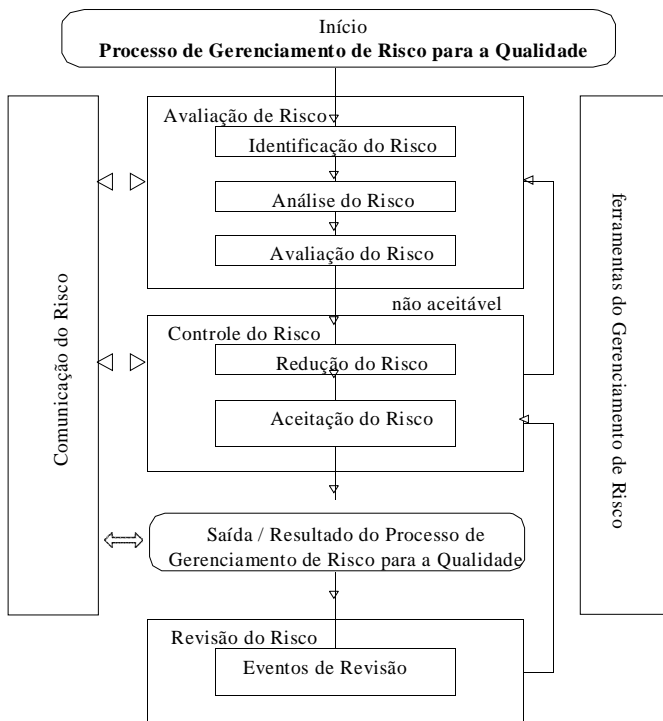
Início
**Processo de Gerenciamento de Risco para a Qualidade**

Comunicação do Risco

Avaliação de Risco

Identificação do Risco

Análise do Risco

Avaliação do Risco

não aceitável

Controle do Risco

Redução do Risco

Aceitação do Risco

Saída / Resultado do Processo de Gerenciamento de Risco para a Qualidade

Revisão do Risco

Eventos de Revisão

ferramentas do Gerenciamento de Risco